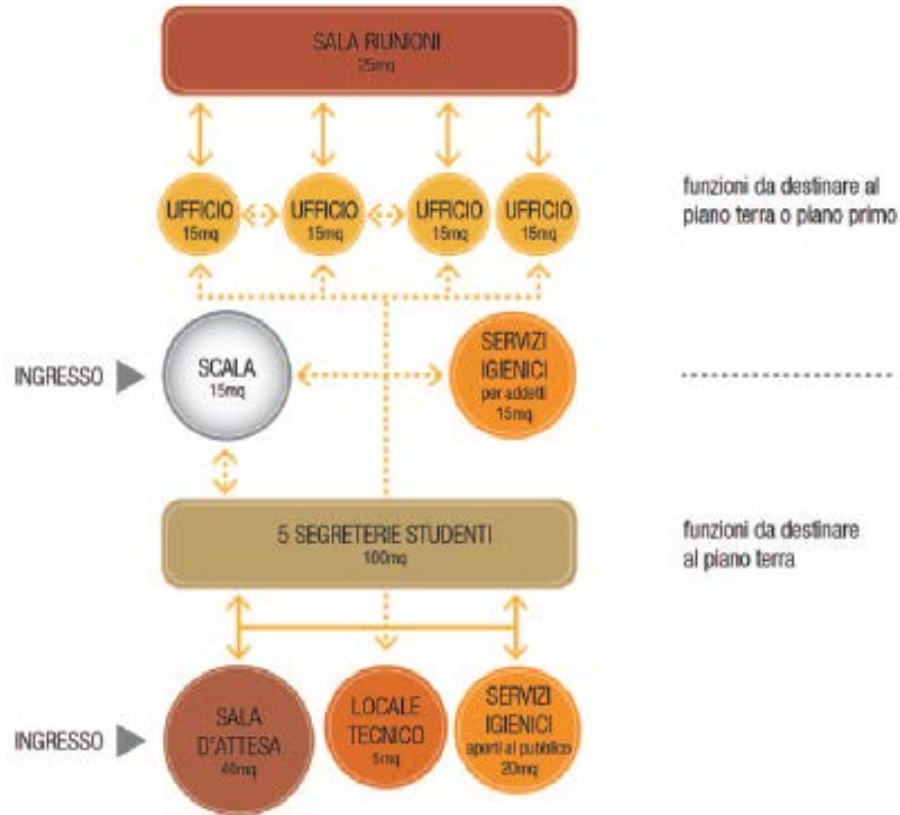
SALA RIUNIONI
25mq

UFFICIO
15mq

UFFICIO
15mq

UFFICIO
15mq

UFFICIO
15mq

funzioni da destinare al piano terra o piano primo

INGRESSO

SCALA
15mq

SERVIZI IGIENICI
per addetti
15mq

5 SEGRETERIE STUDENTI
100mq

funzioni da destinare al piano terra

INGRESSO

SALA D'ATTESA
40mq

LOCALE TECNICO
5mq

SERVIZI IGIENICI
aperti al pubblico
20mq